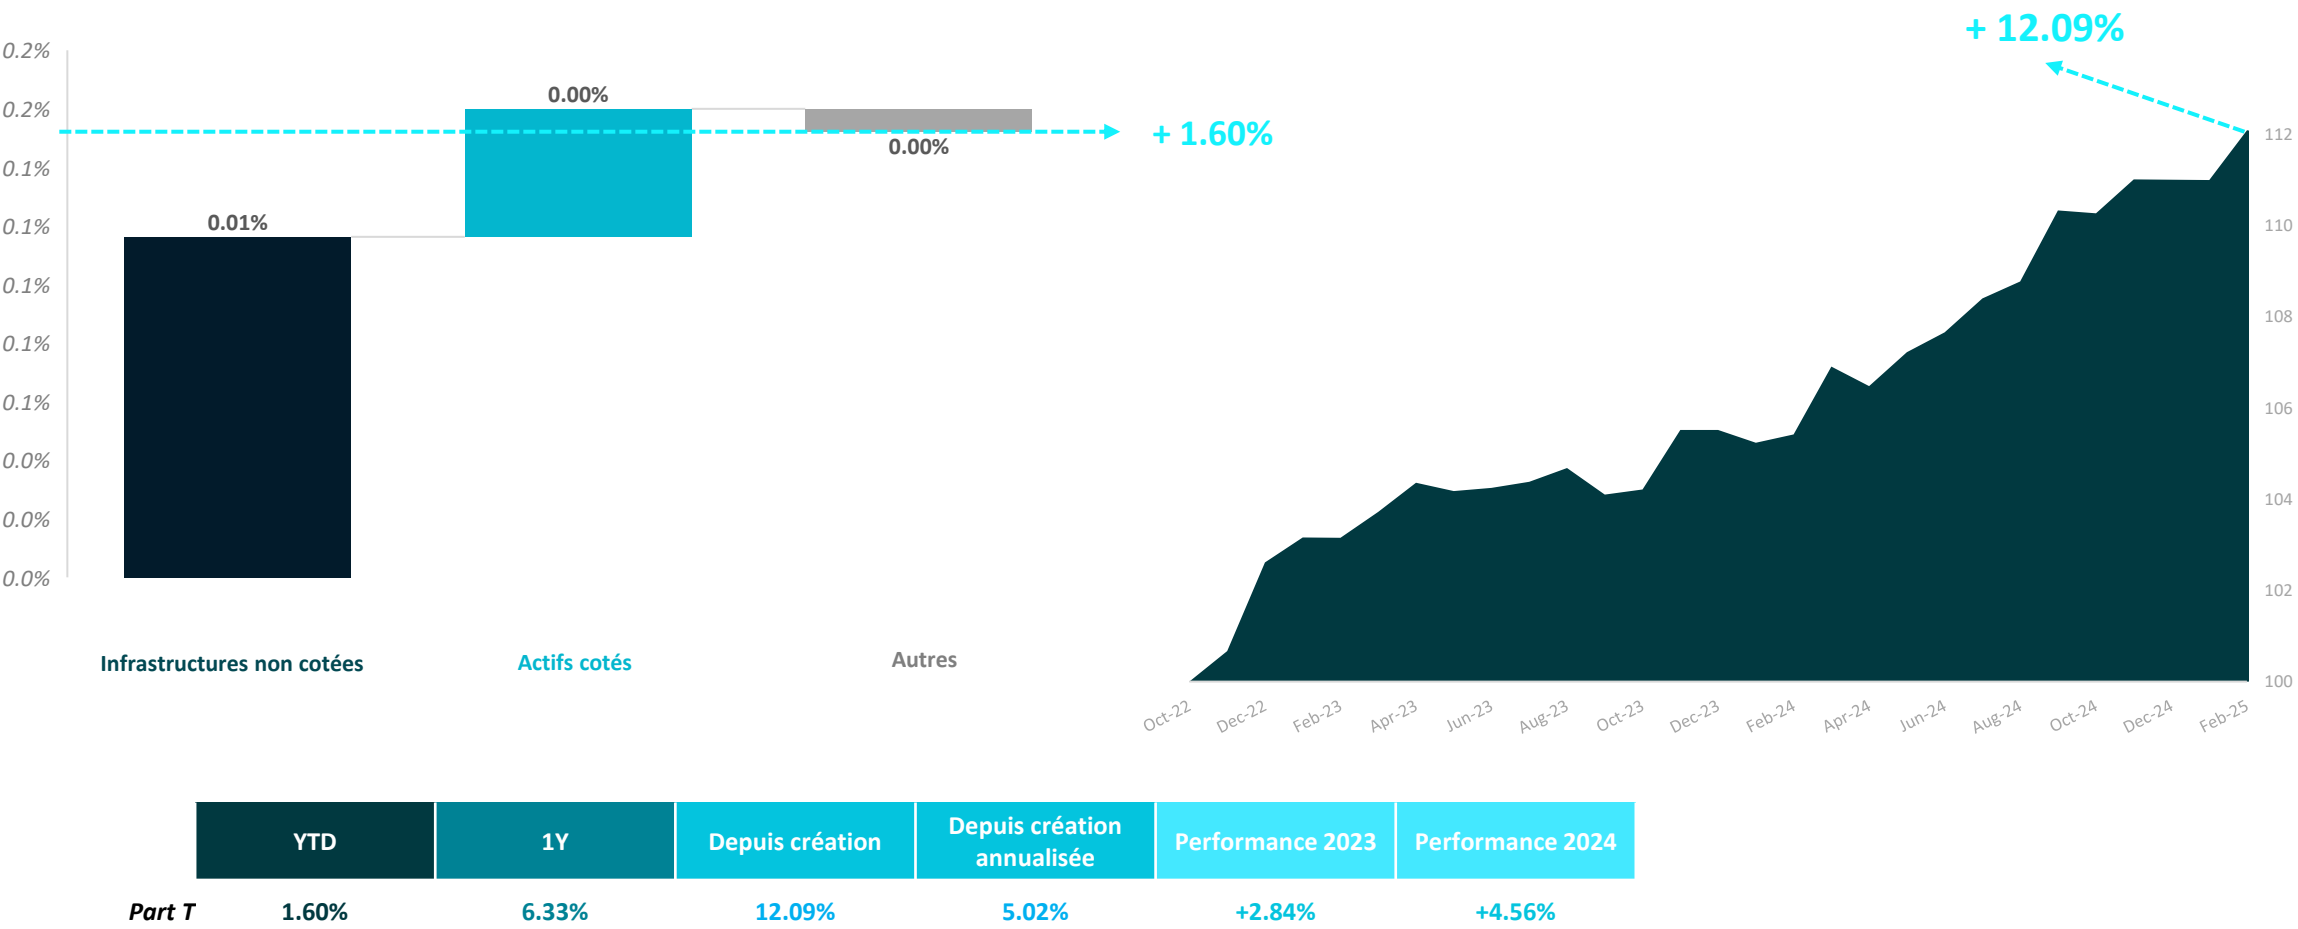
0.2%
0.2%
0.1%
0.1%
0.1%
0.1%
0.1%
0.0%
0.0%
0.0%

0.01%
0.00%
0.00%
+ 1.60%
+ 12.09%

Infrastructures non cotées
Actifs cotés
Autres

112
110
108
106
104
102
100

Oct-22 Dec-22 Feb-23 Apr-23 Jun-23 Aug-23 Oct-23 Dec-23 Feb-24 Apr-24 Jun-24 Aug-24 Oct-24 Dec-24 Feb-25

| | YTD | 1Y | Depuis création | Depuis création annualisée | Performance 2023 | Performance 2024 |
|---|---|---|---|---|---|---|
| *Part T* | 1.60% | 6.33% | 12.09% | 5.02% | +2.84% | +4.56% |